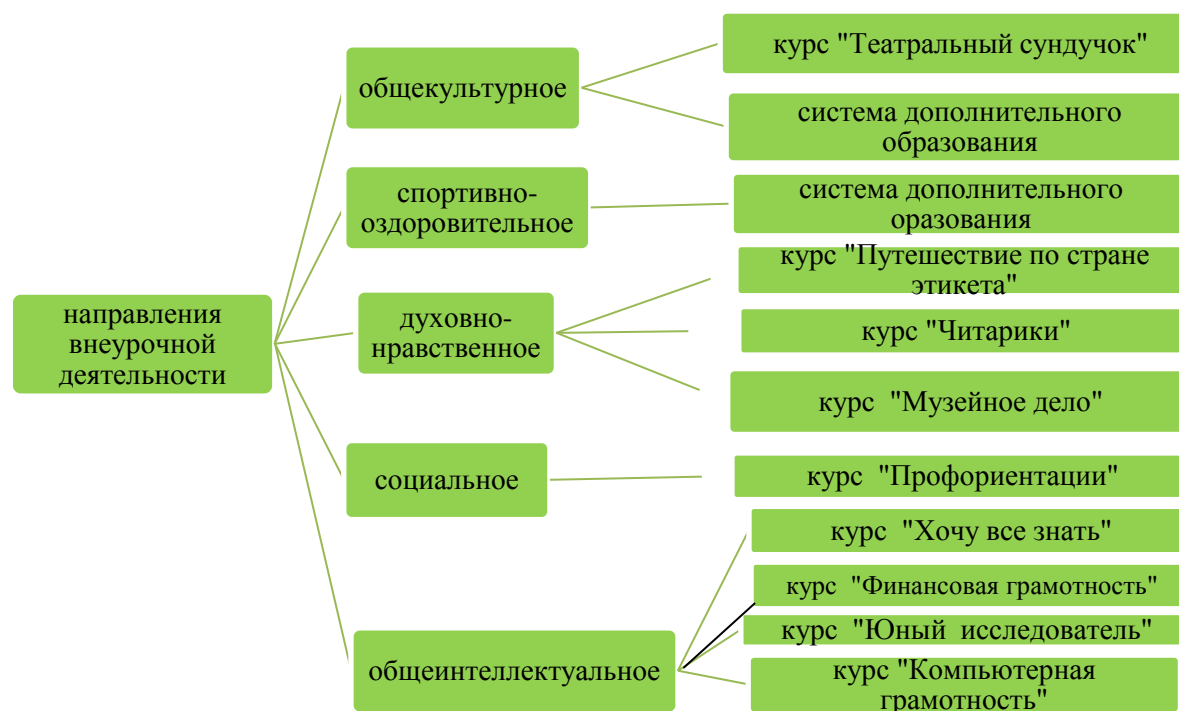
направления внеурочной деятельности

общекультурное

курс "Театральный сундучок"

система дополнительного образования

спортивно-оздоровительное

система дополнительного оразования

духовно-нравственное

курс "Путешествие по стране этикета"

курс "Читарики"

курс "Музейное дело"

социальное

курс "Профориентации"

общеинтеллектуальное

курс "Хочу все знать"

курс "Финансовая грамотность"

курс "Юный исследователь"

курс "Компьютерная грамотность"